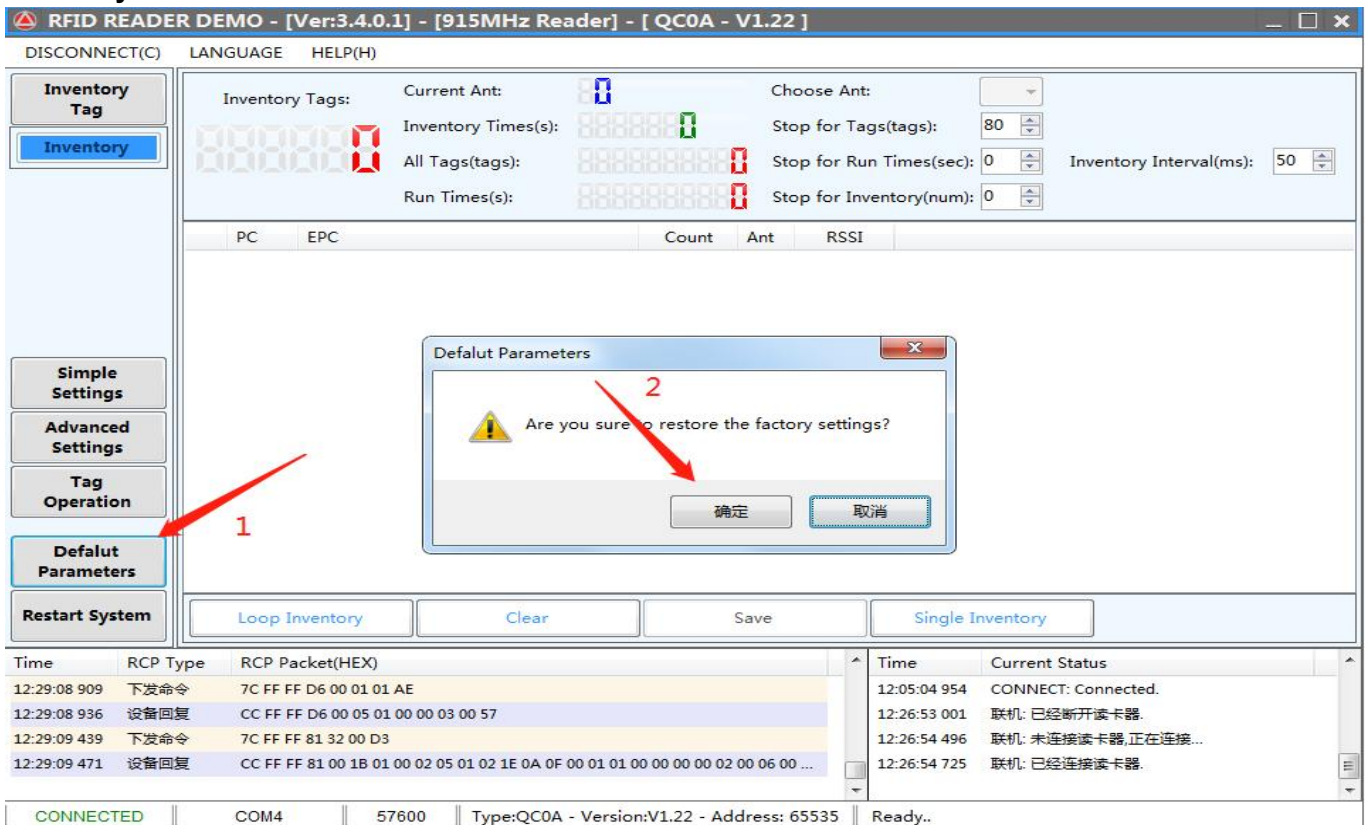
RFID READER DEMO - [Ver:3.4.0.1] - [915MHz Reader] - [ QC0A - V1.22 ]

DISCONNECT(C) LANGUAGE HELP(H)

Inventory Tag

Inventory

Inventory Tags: 0

Current Ant: 0

Inventory Times(s): 0

All Tags(tags): 0

Run Times(s): 0

Choose Ant:

Stop for Tags(tags): 80

Stop for Run Times(sec): 0

Stop for Inventory(num): 0

Inventory Interval(ms): 50

| PC | EPC | Count | Ant | RSSI |
|---|---|---|---|---|

Defalut Parameters

2

Are you sure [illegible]o restore the factory settings?

确定 取消

Simple Settings

Advanced Settings

Tag Operation

1

Defalut Parameters

Restart System

Loop Inventory Clear Save Single Inventory

| Time | RCP Type | RCP Packet(HEX) |
|---|---|---|
| 12:29:08 909 | 下发命令 | 7C FF FF D6 00 01 01 AE |
| 12:29:08 936 | 设备回复 | CC FF FF D6 00 05 01 00 00 03 00 57 |
| 12:29:09 439 | 下发命令 | 7C FF FF 81 32 00 D3 |
| 12:29:09 471 | 设备回复 | CC FF FF 81 00 1B 01 00 02 05 01 02 1E 0A 0F 00 01 01 00 00 00 00 02 00 06 00 ... |

| Time | Current Status |
|---|---|
| 12:05:04 954 | CONNECT: Connected. |
| 12:26:53 001 | 联机: 已经断开读卡器. |
| 12:26:54 496 | 联机: 未连接读卡器,正在连接... |
| 12:26:54 725 | 联机: 已经连接读卡器. |

CONNECTED | COM4 | 57600 | Type:QC0A - Version:V1.22 - Address: 65535 | Ready..